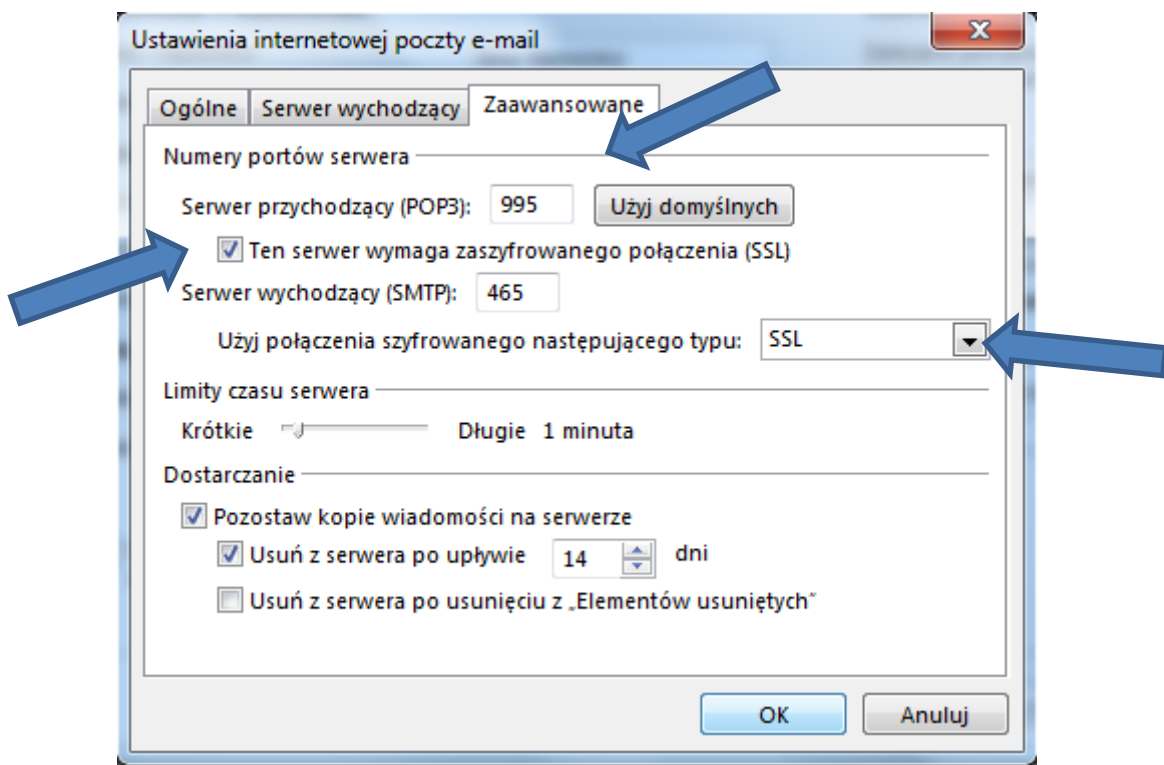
Ustawienia internetowej poczty e-mail

Ogólne | Serwer wychodzący | Zaawansowane

Numery portów serwera

Serwer przychodzący (POP3): 995 Użyj domyślnych

Ten serwer wymaga zaszyfrowanego połączenia (SSL)

Serwer wychodzący (SMTP): 465

Użyj połączenia szyfrowanego następującego typu: SSL

Limity czasu serwera

Krótkie Długie 1 minuta

Dostarczanie

Pozostaw kopie wiadomości na serwerze

Usuń z serwera po upływie 14 dni

Usuń z serwera po usunięciu z „Elementów usuniętych"

OK Anuluj